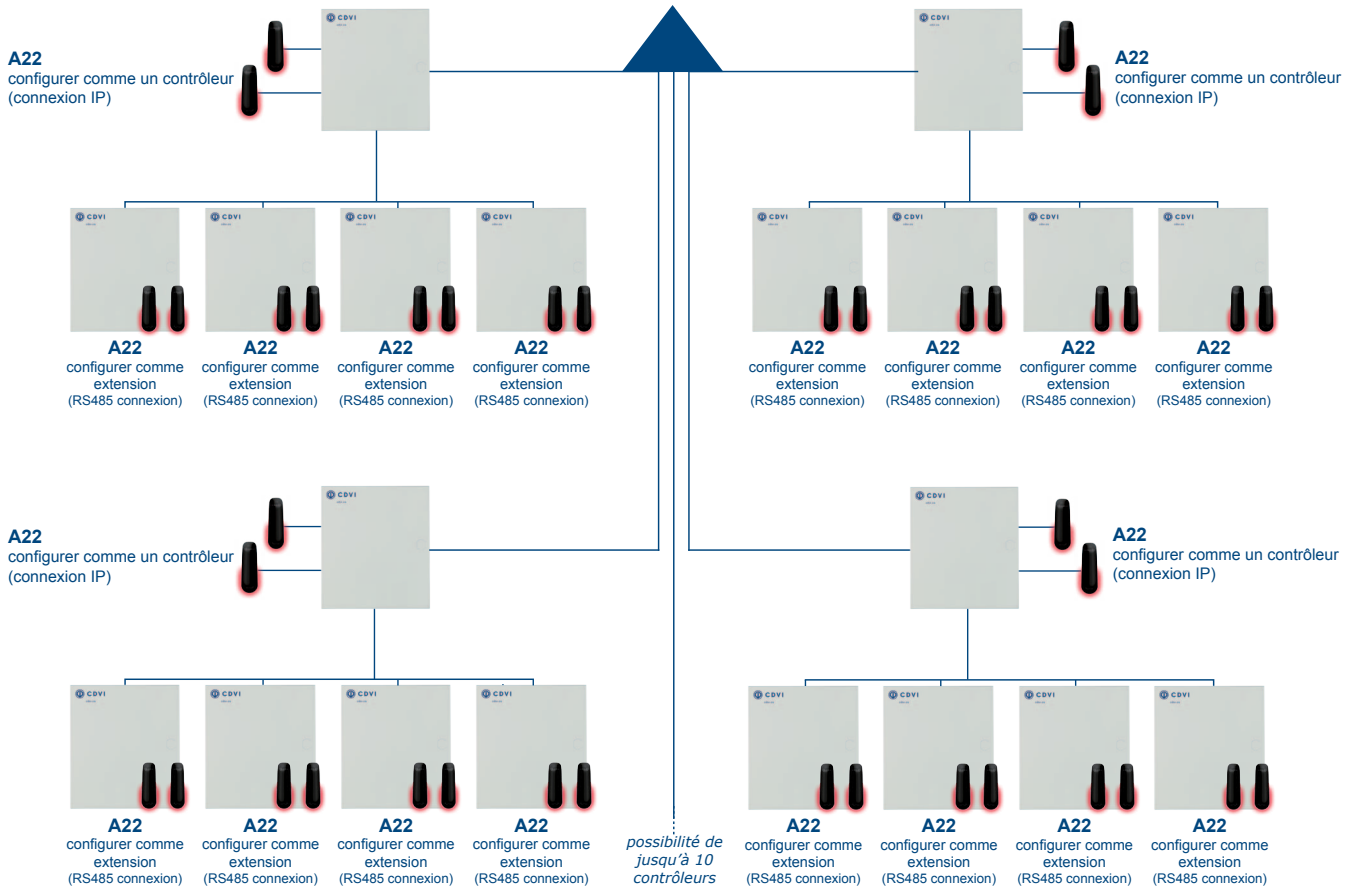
CDVI

A22
configurer comme un contrôleur
(connexion IP)

CDVI

A22
configurer comme un contrôleur
(connexion IP)

CDVI
A22
configurer comme extension
(RS485 connexion)

CDVI
A22
configurer comme extension
(RS485 connexion)

CDVI
A22
configurer comme extension
(RS485 connexion)

CDVI
A22
configurer comme extension
(RS485 connexion)

CDVI
A22
configurer comme extension
(RS485 connexion)

CDVI
A22
configurer comme extension
(RS485 connexion)

CDVI
A22
configurer comme extension
(RS485 connexion)

CDVI
A22
configurer comme extension
(RS485 connexion)

CDVI

A22
configurer comme un contrôleur
(connexion IP)

CDVI

A22
configurer comme un contrôleur
(connexion IP)

CDVI
A22
configurer comme extension
(RS485 connexion)

CDVI
A22
configurer comme extension
(RS485 connexion)

CDVI
A22
configurer comme extension
(RS485 connexion)

CDVI
A22
configurer comme extension
(RS485 connexion)

possibilité de jusqu'à 10 contrôleurs

CDVI
A22
configurer comme extension
(RS485 connexion)

CDVI
A22
configurer comme extension
(RS485 connexion)

CDVI
A22
configurer comme extension
(RS485 connexion)

CDVI
A22
configurer comme extension
(RS485 connexion)